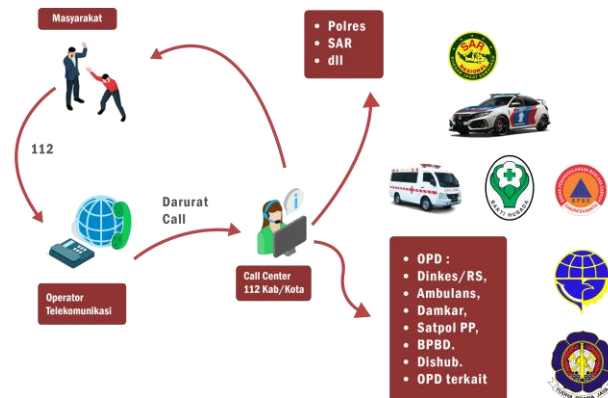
Masyarakat

112

Operator Telekomunikasi

Darurat Call

Call Center 112 Kab/Kota

• Polres
• SAR
• dll

SAR

BAKTI HUSADA

BPBD

• OPD :
• Dinkes/RS,
• Ambulans,
• Damkar,
• Satpol PP,
• BPBD.
• Dishub.
• OPD terkait